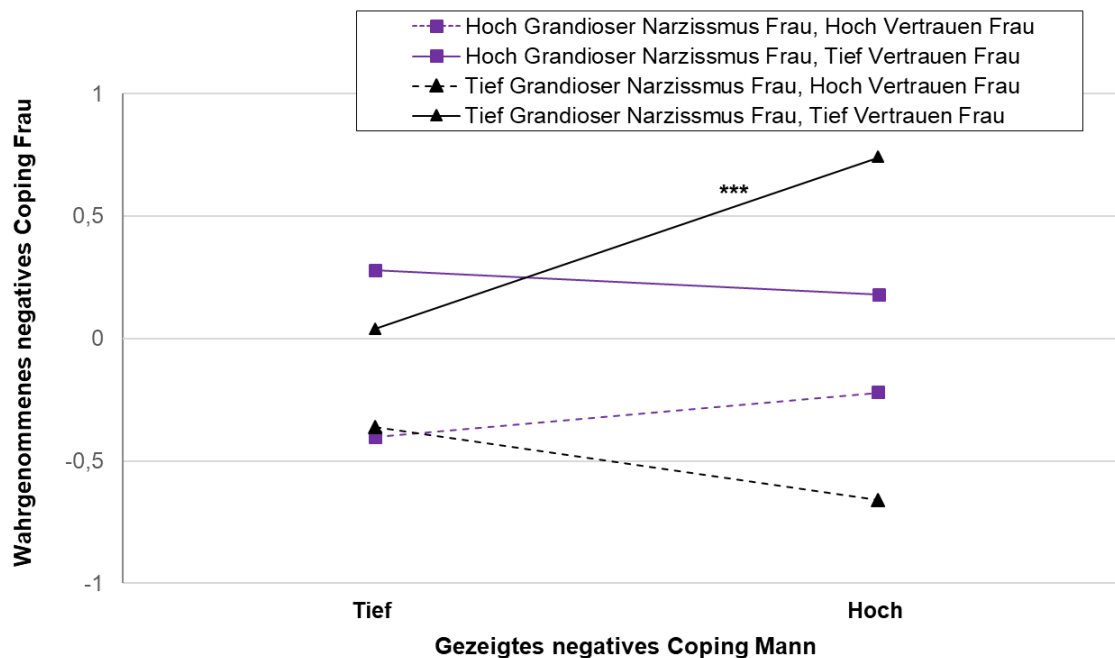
Hoch Grandioser Narzissmus Frau, Hoch Vertrauen Frau
Hoch Grandioser Narzissmus Frau, Tief Vertrauen Frau
Tief Grandioser Narzissmus Frau, Hoch Vertrauen Frau
Tief Grandioser Narzissmus Frau, Tief Vertrauen Frau

Wahrgenommenes negatives Coping Frau

1
0,5
0
-0,5
-1

***

Tief
Hoch

Gezeigtes negatives Coping Mann